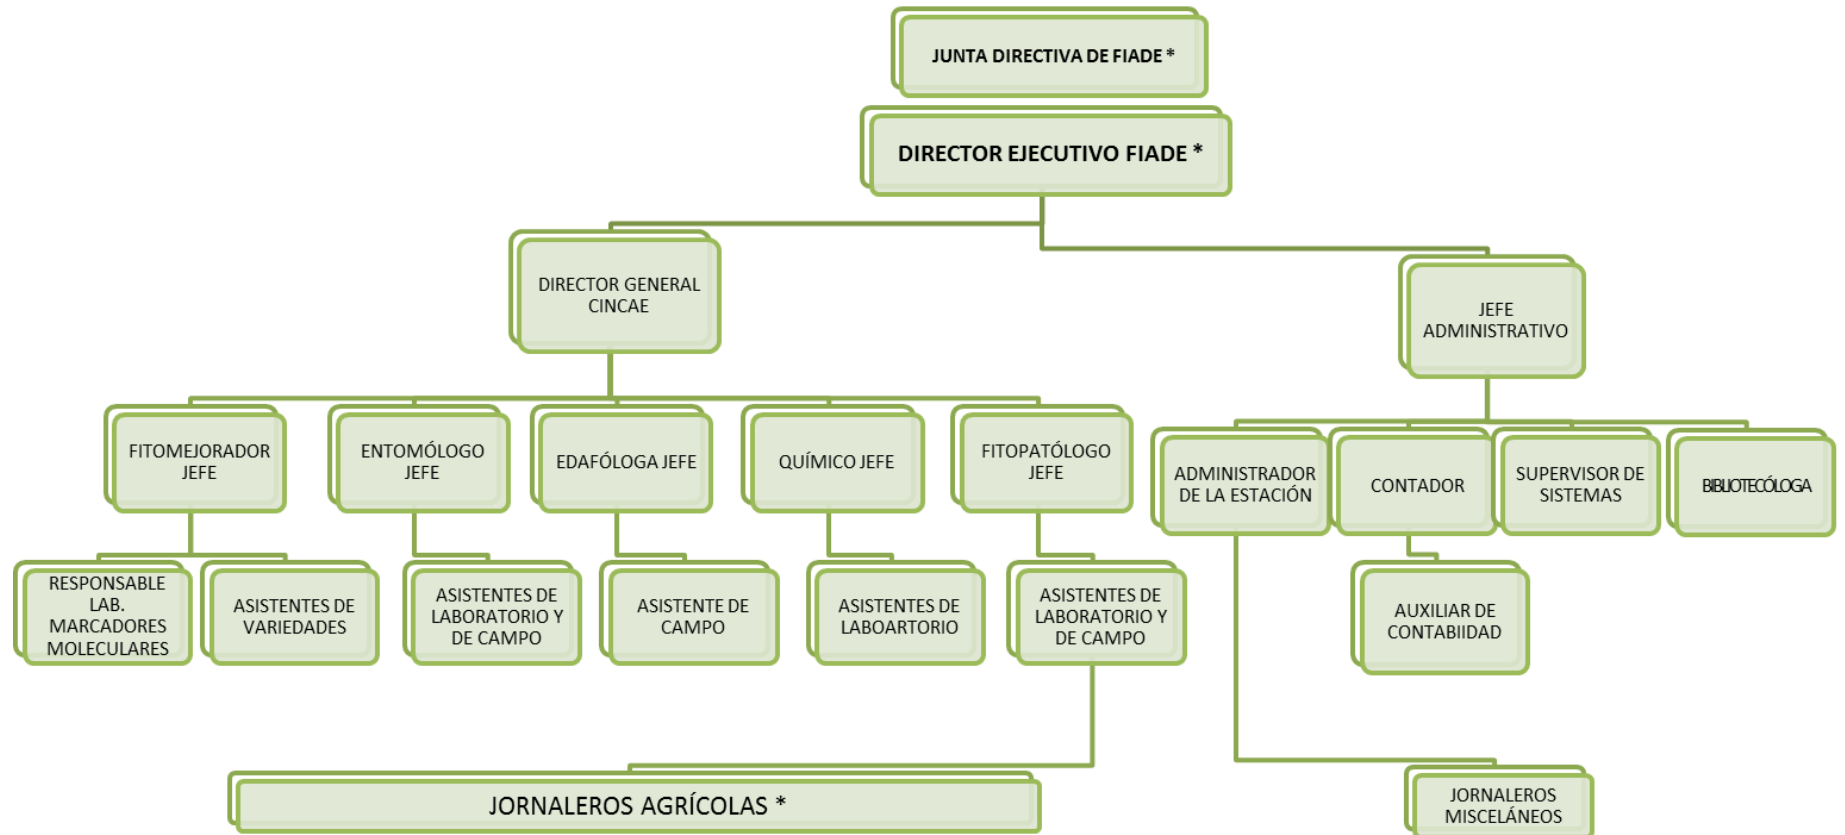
JUNTA DIRECTIVA DE FIADE *

DIRECTOR EJECUTIVO FIADE *

DIRECTOR GENERAL CINCAE

JEFE ADMINISTRATIVO

FITOMEJORADOR JEFE

ENTOMÓLOGO JEFE

EDAFÓLOGA JEFE

QUÍMICO JEFE

FITOPATÓLOGO JEFE

ADMINISTRADOR DE LA ESTACIÓN

CONTADOR

SUPERVISOR DE SISTEMAS

BIBLIOTECÓLOGA

RESPONSABLE LAB. MARCADORES MOLECULARES

ASISTENTES DE VARIEDADES

ASISTENTES DE LABORATORIO Y DE CAMPO

ASISTENTE DE CAMPO

ASISTENTES DE LABOARTORIO

ASISTENTES DE LABORATORIO Y DE CAMPO

AUXILIAR DE CONTABIIDAD

JORNALEROS AGRÍCOLAS *

JORNALEROS MISCELÁNEOS